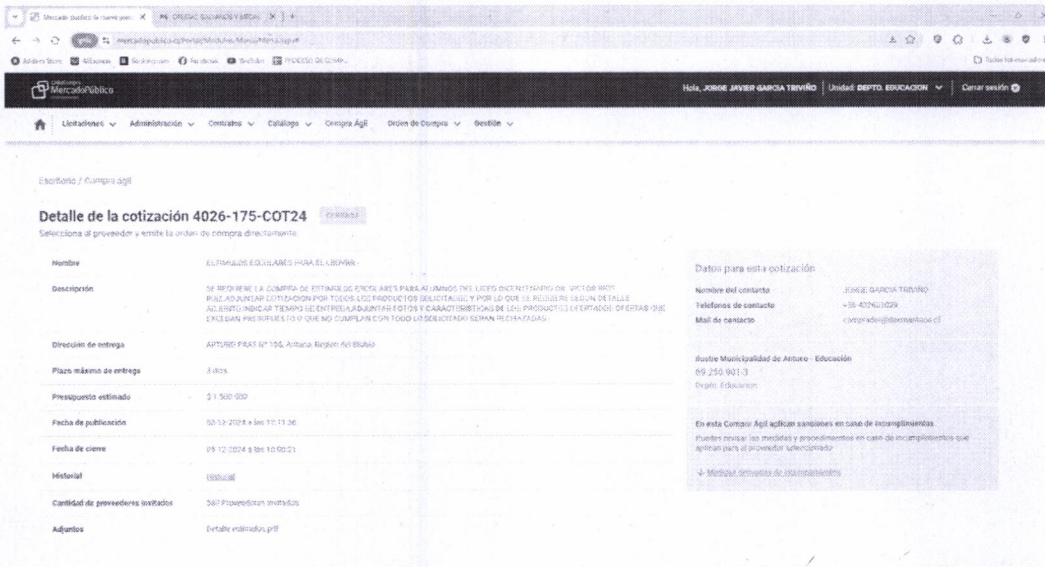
Mercado público: la nueva pes | ESTUDIO SOLIDARIOS Y ENTERA

mercadopublico.cl/Portal/Modules/Menu/Menu.aspx

Todos los marcadores

MercadoPúblico

Hola, JORGE JAVIER GARCIA TRIVIÑO | Unidad: DEPTO. EDUCACION | Cerrar sesión

Licitaciones | Administración | Contratos | Catálogo | Compra Ágil | Orden de Compra | Gestión

Escritorio / Compra ágil

Detalle de la cotización 4026-175-COT24 Cerrada

Selecciona al proveedor y emite la orden de compra directamente.

| | |
|---|---|
| Nombre | ESTÍMULOS ESCOLARES PARA EL LICEO |
| Descripción | SE REQUIERE LA COMPRA DE ESTÍMULOS ESCOLARES PARA ALUMNOS DEL LICEO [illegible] VICTOR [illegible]. FAVOR ADJUNTAR COTIZACION POR TODOS LOS PRODUCTOS SOLICITADOS Y POR LO QUE SE REQUIERE SEGÚN DETALLE ADJUNTO. INDICAR TIEMPO DE ENTREGA. ADJUNTAR FOTOS Y CARACTERISTICAS DE LOS PRODUCTOS OFERTADOS. OFERTAS QUE EXCEDAN PRESUPUESTO O QUE NO CUMPLAN CON TODO LO SOLICITADO SERAN RECHAZADAS. |
| Dirección de entrega | ARTURO PRAT Nº 106, Antuco, Región del Biobío |
| Plazo máximo de entrega | 3 días |
| Presupuesto estimado | $1.500.000 |
| Fecha de publicación | 02-12-2024 a las 12:11:36 |
| Fecha de cierre | 05-12-2024 a las 10:00:21 |
| Historial | Historial |
| Cantidad de proveedores invitados | 587 Proveedores invitados |
| Adjuntos | Detalle estímulos.pdf |

Datos para esta cotización

Nombre del contacto: JORGE GARCIA TRIVIÑO
Teléfonos de contacto: +56 432403029
Mail de contacto: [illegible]

Ilustre Municipalidad de Antuco - Educación
69.250.901-3
Depto. Educacion

En esta Compra Ágil aplican sanciones en caso de incumplimientos
Puedes revisar las medidas y procedimientos en caso de incumplimientos que aplican para el proveedor seleccionado

Medidas derivadas de incumplimientos